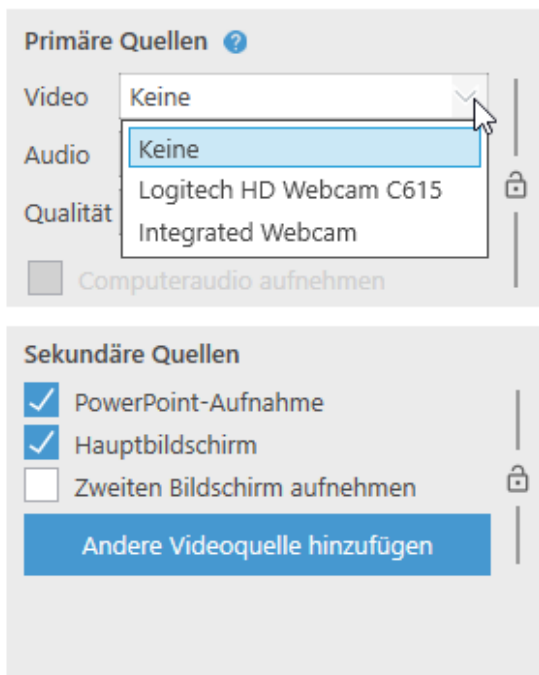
Primäre Quellen ?

Video Keine

Keine
Logitech HD Webcam C615
Integrated Webcam

Audio

Qualität

Computeraudio aufnehmen

Sekundäre Quellen

PowerPoint-Aufnahme

Hauptbildschirm

Zweiten Bildschirm aufnehmen

Andere Videoquelle hinzufügen